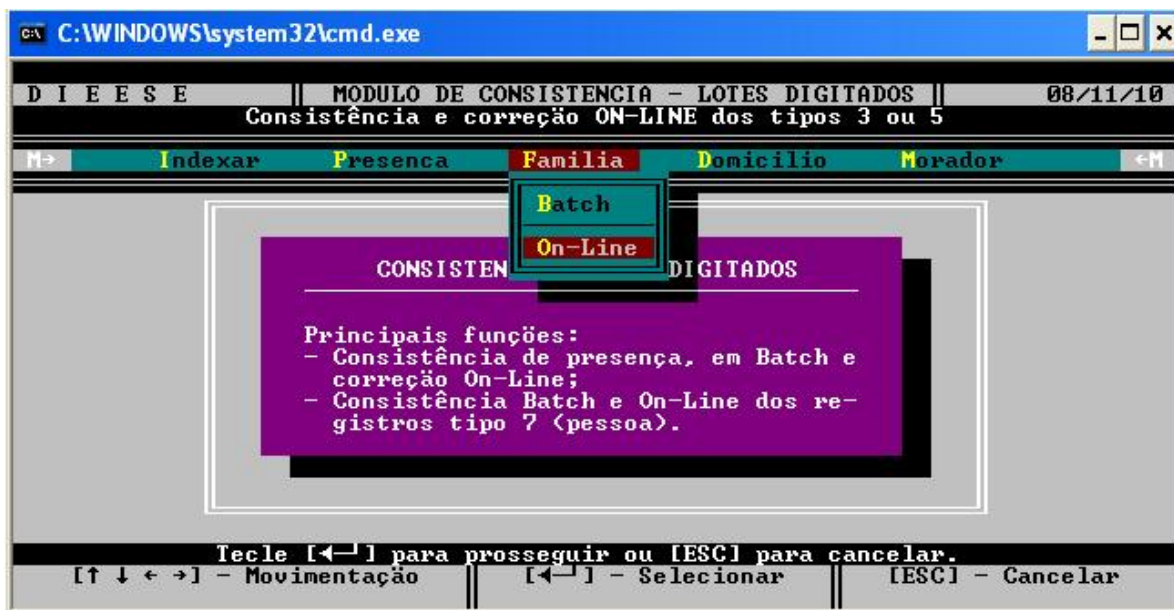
C:\WINDOWS\system32\cmd.exe

D I E E S E MODULO DE CONSISTENCIA - LOTES DIGITADOS 08/11/10
Consistência e correção ON-LINE dos tipos 3 ou 5

M→ Indexar Presenca Familia Domicilio Morador ←M

Batch
On-Line

CONSISTEN DIGITADOS

Principais funções:
- Consistência de presença, em Batch e correção On-Line;
- Consistência Batch e On-Line dos registros tipo 7 (pessoa).

Tecle [◄┘] para prosseguir ou [ESC] para cancelar.
[↑ ↓ ← →] - Movimentação [◄┘] - Selecionar [ESC] - Cancelar